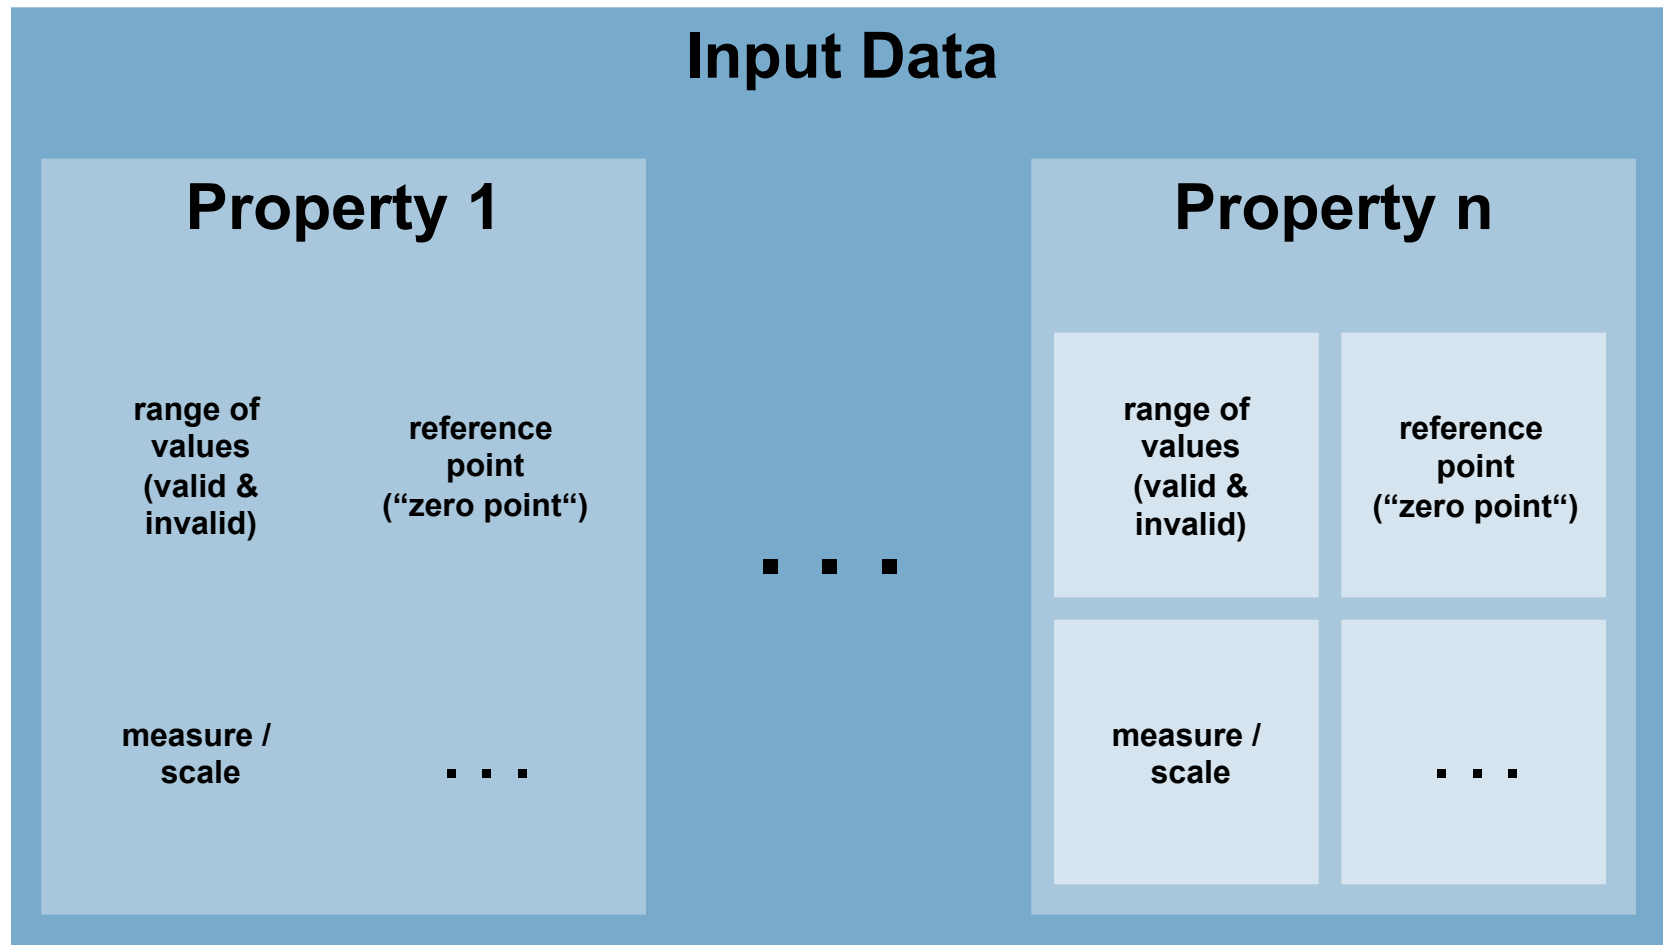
Input Data

Property 1

range of values (valid & invalid)

reference point (“zero point“)

measure / scale

. . .

. . .

Property n

range of values (valid & invalid)

reference point (“zero point“)

measure / scale

. . .